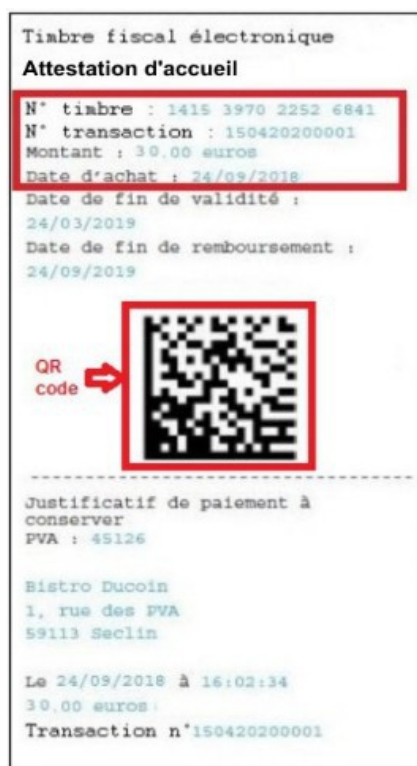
Timbre fiscal électronique
Attestation d'accueil

N° timbre : 1415 3970 2252 6841
N° transaction : 150420200001
Montant : 30.00 euros
Date d'achat : 24/09/2018
Date de fin de validité : 24/03/2019
Date de fin de remboursement : 24/09/2019

QR code

Justificatif de paiement à conserver
PVA : 45126

Bistro Ducoin
1, rue des PVA
59113 Seclin

Le 24/09/2018 à 16:02:34
30.00 euros
Transaction n°150420200001